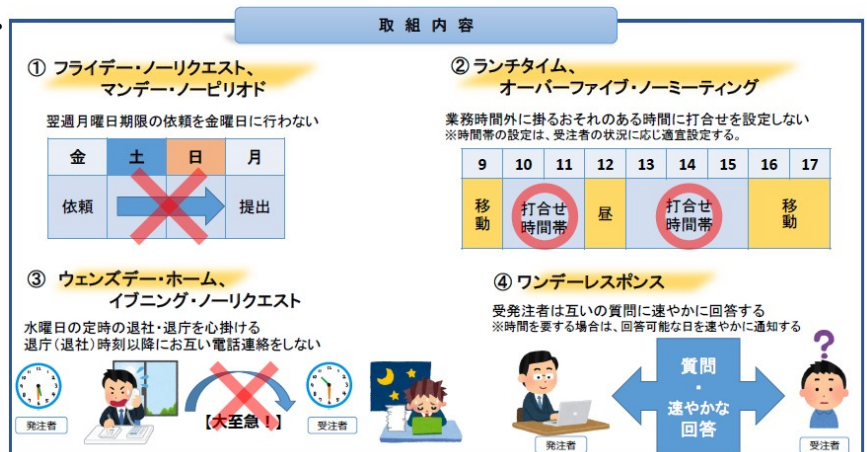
取組内容

① フライデー・ノーリクエスト、
マンデー・ノーピリオド

翌週月曜日期限の依頼を金曜日に行わない

| 金 | 土 | 日 | 月 |
|---|---|---|---|
| 依頼 | | | 提出 |

② ランチタイム、
オーバーファイブ・ノーミーティング

業務時間外に掛るおそれのある時間に打合せを設定しない
※時間帯の設定は、受注者の状況に応じ適宜設定する。

| 9 | 10 | 11 | 12 | 13 | 14 | 15 | 16 | 17 |
|---|---|---|---|---|---|---|---|---|
| 移動 | 打合せ時間帯 | | 昼 | 打合せ時間帯 | | | 移動 | |

③ ウェンズデー・ホーム、
イブニング・ノーリクエスト

水曜日の定時の退社・退庁を心掛ける
退庁(退社)時刻以降にお互い電話連絡をしない

発注者
【大至急!】
受注者

④ ワンデーレスポンス

受発注者は互いの質問に速やかに回答する
※時間を要する場合は、回答可能な日を速やかに通知する

質問
・
速やかな
回答

発注者
受注者